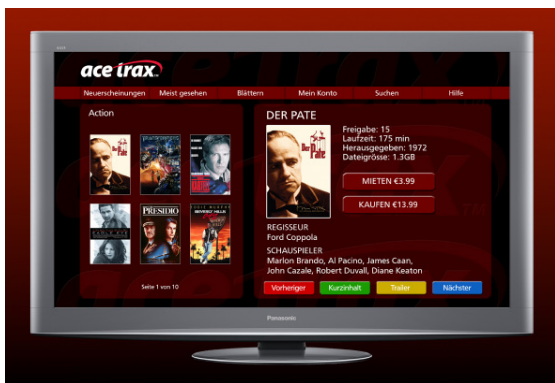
ace trax

Neuerscheinungen Meist gesehen Blättern Mein Konto Suchen Hilfe

Action

PRESIDIO

Seite 1 von 10

DER PATE

Freigabe: 15
Laufzeit: 175 min
Herausgegeben: 1972
Dateigrösse: 1.3GB

MIETEN €3.99

KAUFEN €13.99

REGISSEUR
Ford Coppola

SCHAUSPIELER
Marlon Brando, Al Pacino, James Caan, John Cazale, Robert Duvall, Diane Keaton

Vorheriger Kurzinhalt Trailer Nächster

Panasonic